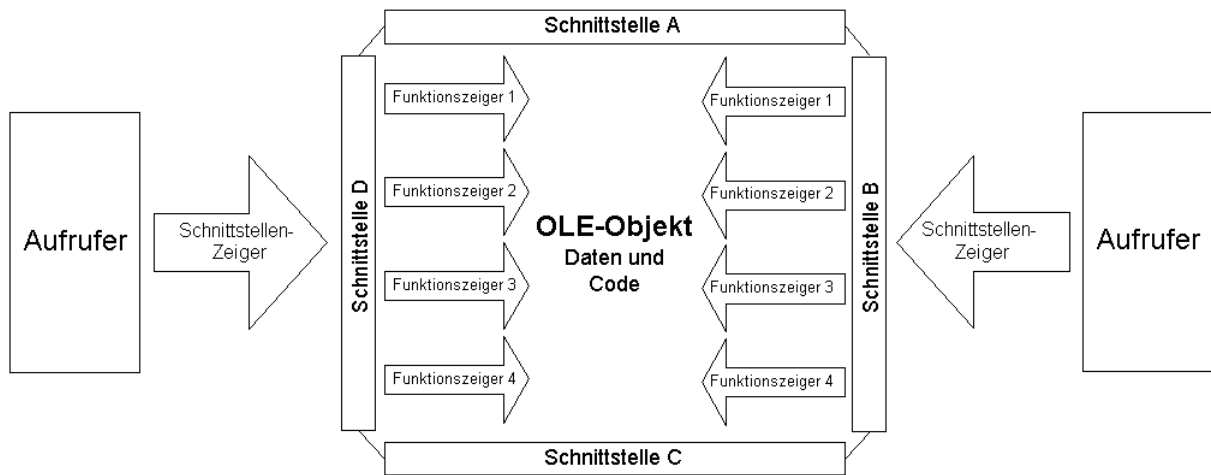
Schnittstelle A

Aufrufer

Schnittstellen-Zeiger

Schnittstelle D

Funktionszeiger 1

Funktionszeiger 2

Funktionszeiger 3

Funktionszeiger 4

OLE-Objekt
Daten und Code

Funktionszeiger 1

Funktionszeiger 2

Funktionszeiger 3

Funktionszeiger 4

Schnittstelle B

Schnittstellen-Zeiger

Aufrufer

Schnittstelle C